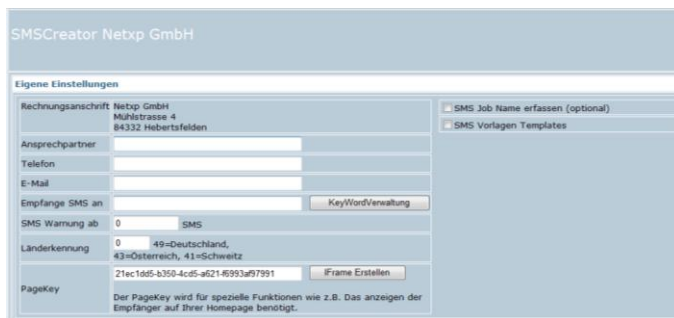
SMSCreator Netxp GmbH

Eigene Einstellungen

| | |
|---|---|
| Rechnungsanschrift | Netxp GmbH Mühlstrasse 4 84332 Hebertsfelden |
| Ansprechpartner | |
| Telefon | |
| E-Mail | |
| Empfange SMS an | KeyWordVerwaltung |
| SMS Warnung ab | 0 SMS |
| Länderkennung | 0 49=Deutschland, 43=Österreich, 41=Schweitz |
| PageKey | 21ec1dd5-b350-4cd5-a621-f6993af97991 IFrame Erstellen Der PageKey wird für spezielle Funktionen wie z.B. Das anzeigen der Empfänger auf Ihrer Homepage benötigt. |

SMS Job Name erfassen (optional)

SMS Vorlagen Templates